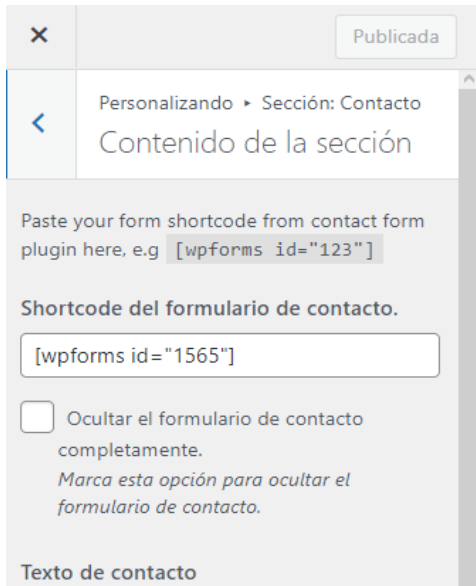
×

Publicada

<

Personalizando ▸ Sección: Contacto

Contenido de la sección

Paste your form shortcode from contact form plugin here, e.g [wpforms id="123"]

Shortcode del formulario de contacto.

[wpforms id="1565"]

Ocultar el formulario de contacto completamente.
Marca esta opción para ocultar el formulario de contacto.

Texto de contacto